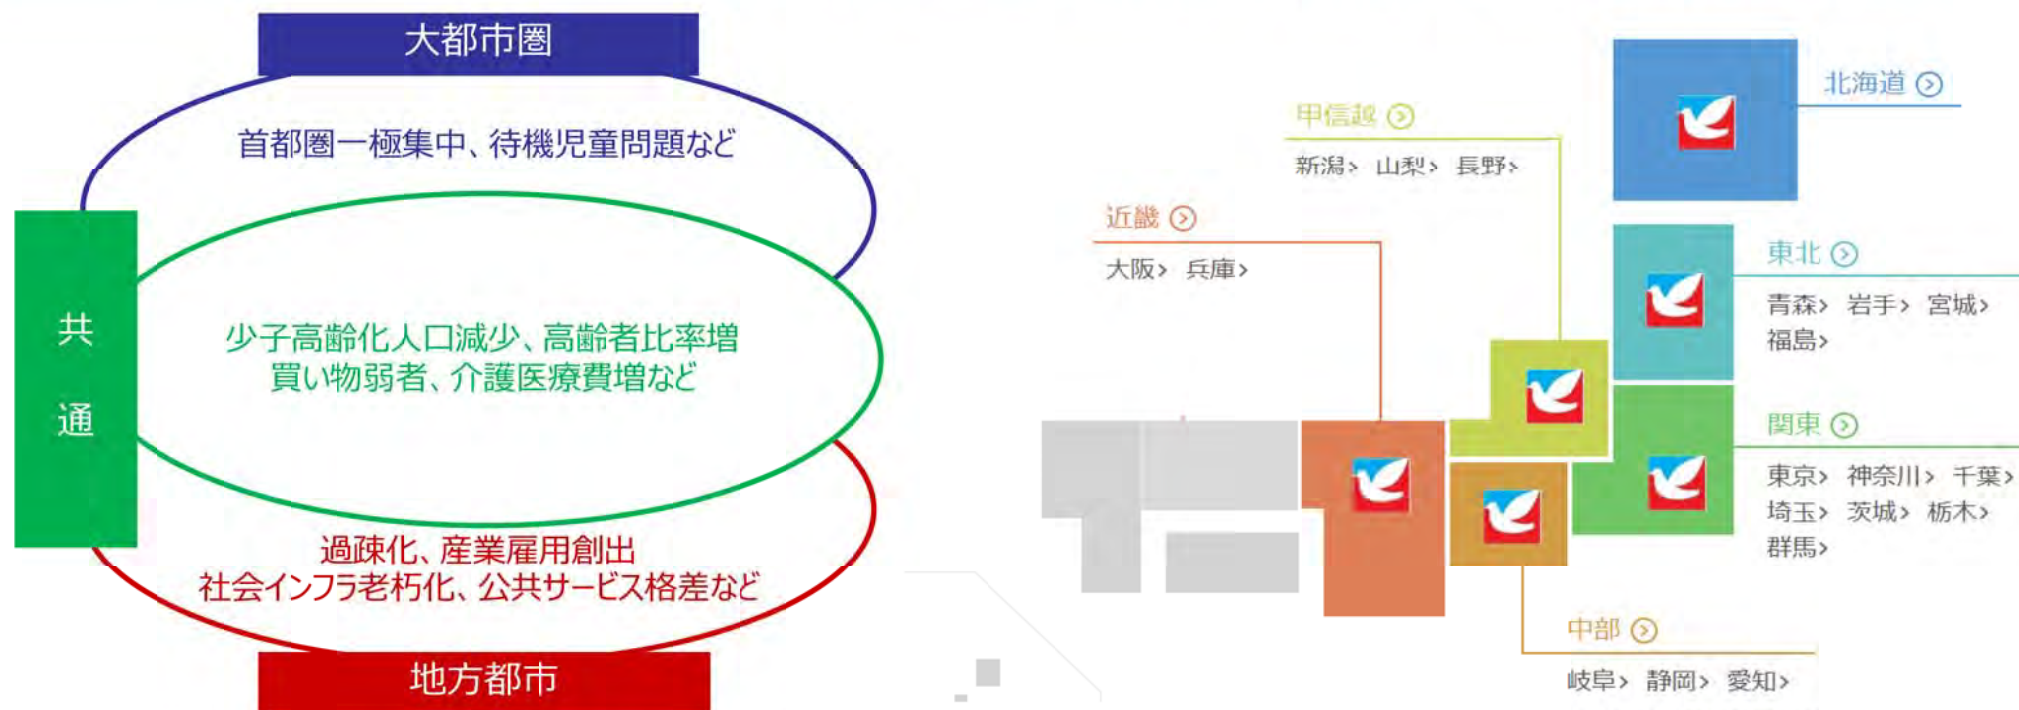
大都市圏

首都圏一極集中、待機児童問題など

共

通

少子高齢化人口減少、高齢者比率増
買い物弱者、介護医療費増など

過疎化、産業雇用創出
社会インフラ老朽化、公共サービス格差など

地方都市

甲信越

新潟› 山梨› 長野›

北海道

近畿

大阪› 兵庫›

東北

青森› 岩手› 宮城›
福島›

関東

東京› 神奈川› 千葉›
埼玉› 茨城› 栃木›
群馬›

中部

岐阜› 静岡› 愛知›